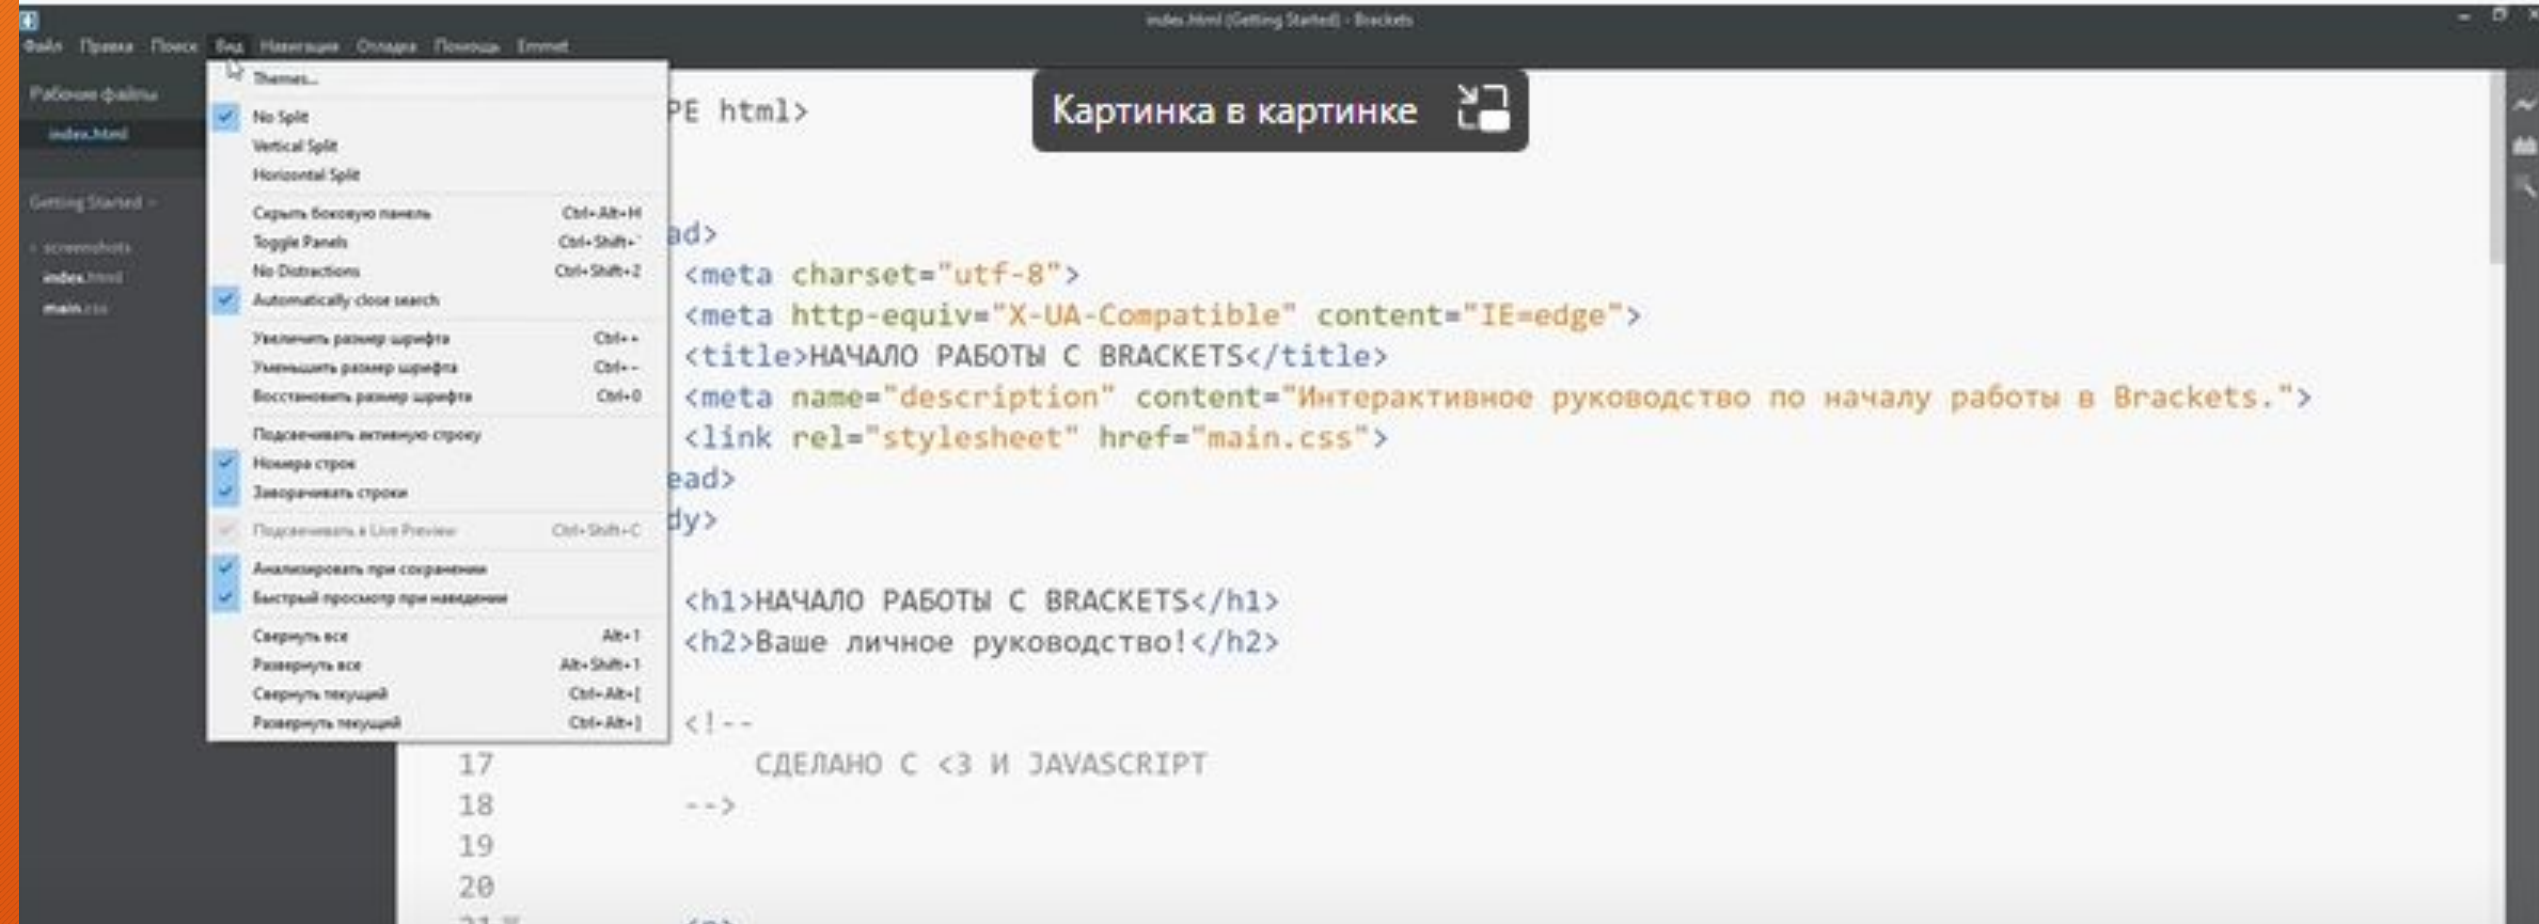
index.html (Getting Started) - Brackets

Файл Правка Поиск Вид Навигация Отладка Помощь Emmet

Рабочие файлы
index.html

Getting Started
screenshots
index.html
main.css

Themes...
No Split
Vertical Split
Horizontal Split
Скрыть боковую панель Ctrl+Alt+H
Toggle Panels Ctrl+Shift+`
No Distractions Ctrl+Shift+2
Automatically close search
Увеличить размер шрифта Ctrl++
Уменьшить размер шрифта Ctrl+-
Восстановить размер шрифта Ctrl+0
Подсвечивать активную строку
Номера строк
Заворачивать строки
Подсвечивать в Live Preview Ctrl+Shift+C
Анализировать при сохранении
Быстрый просмотр при наведении
Свернуть все Alt+1
Развернуть все Alt+Shift+1
Свернуть текущий Ctrl+Alt+[
Развернуть текущий Ctrl+Alt+]

Картинка в картинке

PE html>

ad>
<meta charset="utf-8">
<meta http-equiv="X-UA-Compatible" content="IE=edge">
<title>НАЧАЛО РАБОТЫ С BRACKETS</title>
<meta name="description" content="Интерактивное руководство по началу работы в Brackets.">
<link rel="stylesheet" href="main.css">
ead>
dy>

<h1>НАЧАЛО РАБОТЫ С BRACKETS</h1>
<h2>Ваше личное руководство!</h2>

<!--
17 СДЕЛАНО С <3 И JAVASCRIPT
18 -->
19
20